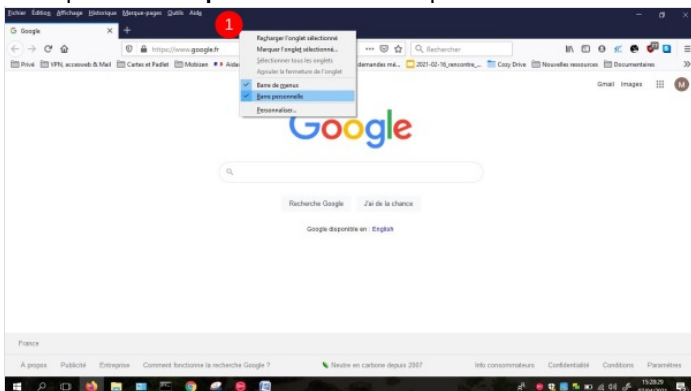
Fichier Édition Affichage Historique Marque-pages Outils Aide

Google ×

1

Recharger l'onglet sélectionné
Marquer l'onglet sélectionné...
Sélectionner tous les onglets
Annuler la fermeture de l'onglet
Barre de menus
Barre personnelle
Personnaliser...

https://www.google.fr

Rechercher

Privé VPN, accesweb & Mail Cartes et Padlet Motizen Aide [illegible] demandes mé... 2021-02-16_rencontre_... Cozy Drive Nouvelles ressources Documentaires

Gmail Images M

Google

Recherche Google J'ai de la chance

Google disponible en : English

France

À propos Publicité Entreprise Comment fonctionne la recherche Google ? Neutre en carbone depuis 2007 Infos consommateurs Confidentialité Conditions Paramètres

15:28:29
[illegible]